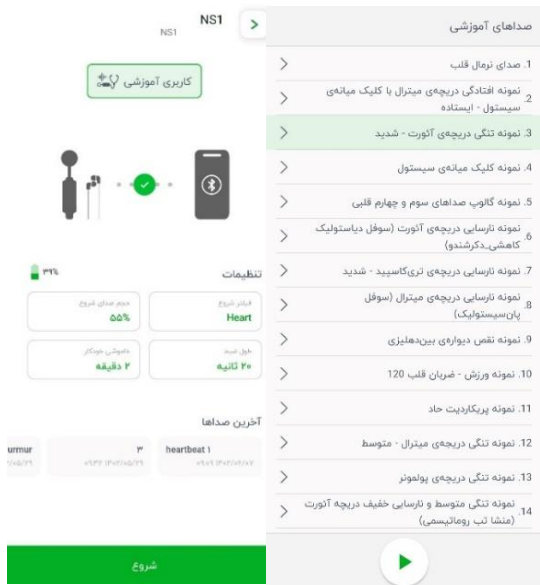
NS1
NS1

کاربری آموزشی

۳۷٪

تنظیمات

فیلتر شروع
Heart

حجم صدای شروع
۵۵٪

طول ضبط
۲۰ ثانیه

خاموشی خودکار
۲ دقیقه

آخرین صداها

heartbeat ۱
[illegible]

۳
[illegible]

urmur
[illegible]

شروع

صداهای آموزشی

1. صدای نرمال قلب
2. نمونه افتادگی دریچه‌ی میترال با کلیک میانه‌ی سیستول - ایستاده
3. نمونه تنگی دریچه‌ی آئورت - شدید
4. نمونه کلیک میانه‌ی سیستول
5. نمونه گالوپ صداهای سوم و چهارم قلبی
6. نمونه نارسایی دریچه‌ی آئورت (سوفل دیاستولیک کاهشی_دکرشندو)
7. نمونه نارسایی دریچه‌ی تری‌کاسپید - شدید
8. نمونه نارسایی دریچه‌ی میترال (سوفل پان‌سیستولیک)
9. نمونه نقص دیواره‌ی بین‌دهلیزی
10. نمونه ورزش - ضربان قلب 120
11. نمونه پریکاردیت حاد
12. نمونه تنگی دریچه‌ی میترال - متوسط
13. نمونه تنگی دریچه‌ی پولمونر
14. نمونه تنگی متوسط و نارسایی خفیف دریچه آئورت (منشا تب روماتیسمی)